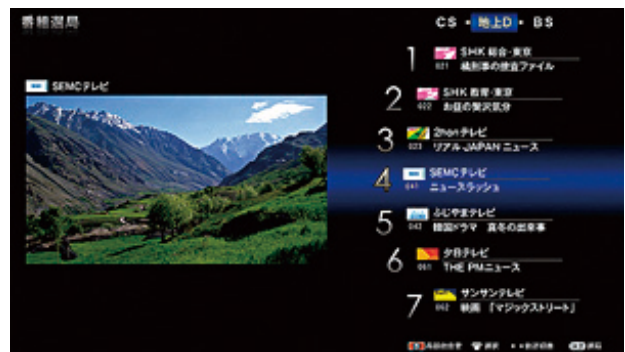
番組選局

CS • 地上D • BS

SEMCテレビ

1 SHK 総合・東京
011 橘刑事の捜査ファイル

2 SHK 教育・東京
022 お昼の贅沢気分

3 2hanテレビ
033 リアルJAPANニュース

4 SEMCテレビ
041 ニュースラッシュ

5 ふじやまテレビ
043 韓国ドラマ 真冬の出来事

6 夕日テレビ
061 THE PMニュース

7 サンサンテレビ
062 映画 『マジックストリート』

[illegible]